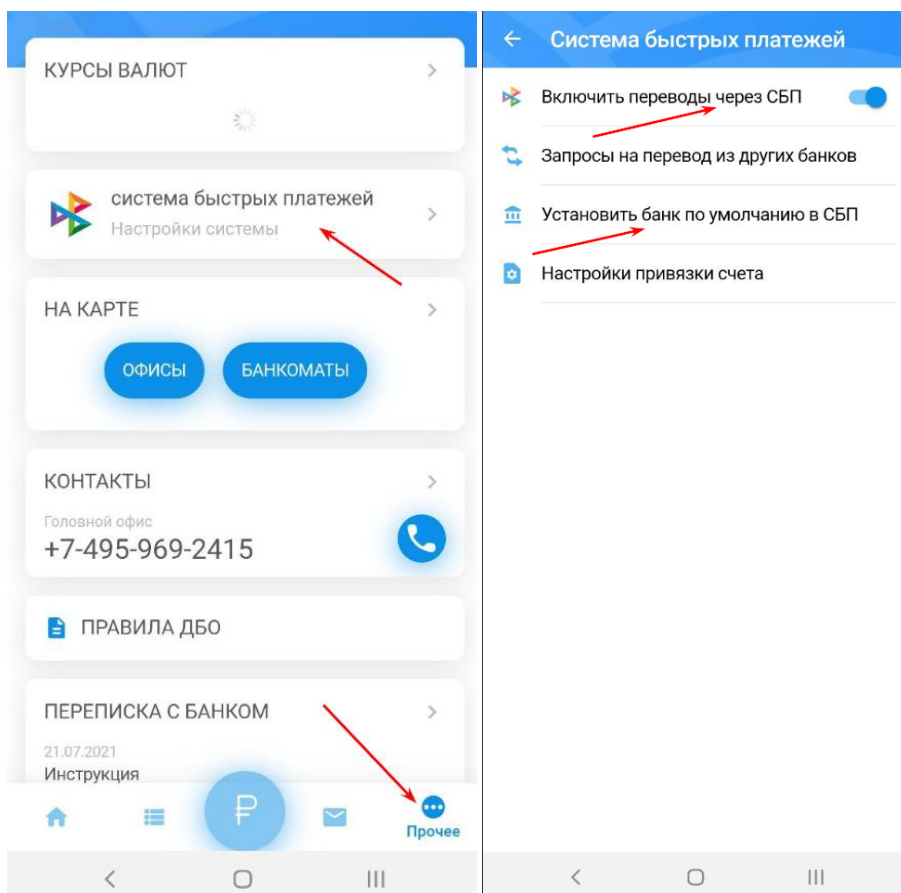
КУРСЫ ВАЛЮТ

система быстрых платежей
Настройки системы

НА КАРТЕ

ОФИСЫ

БАНКОМАТЫ

КОНТАКТЫ

Головной офис
+7-495-969-2415

ПРАВИЛА ДБО

ПЕРЕПИСКА С БАНКОМ

21.07.2021
Инструкция

₽

Прочее

Система быстрых платежей

Включить переводы через СБП

Запросы на перевод из других банков

Установить банк по умолчанию в СБП

Настройки привязки счета